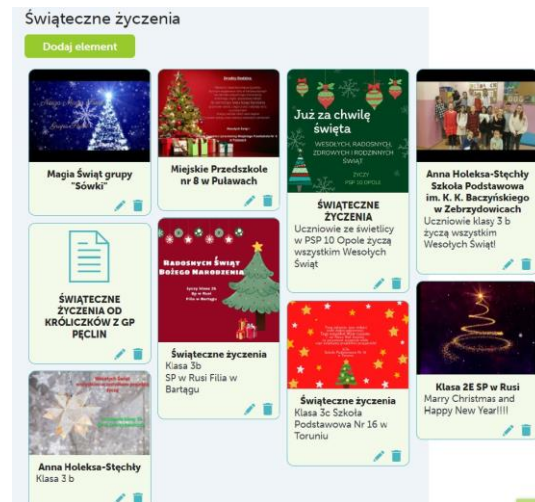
Świąteczne życzenia

Dodaj element

Magia Świąt grupy "Sówki"

Miejskie Przedszkole nr 8 w Puławach

Już za chwilę święta

WESOŁYCH, RADOSNYCH, ZDROWYCH I RODZINNYCH ŚWIĄT

ŻYCZY PSP 10 OPOLE

ŚWIĄTECZNE ŻYCZENIA

Uczniowie ze świetlicy w PSP 10 Opole życzą wszystkim Wesołych Świąt

Anna Holeksa-Stęchły Szkoła Podstawowa im. K. K. Baczyńskiego w Zebrzydowicach

Uczniowie klasy 3 b życzą wszystkim Wesołych Świąt!

ŚWIĄTECZNE ŻYCZENIA OD KRÓLICZKÓW Z GP PĘCLIN

Radosnych Świąt Bożego Narodzenia

Świąteczne życzenia

Klasa 3b SP w Rusi Filia w Bartągu

Świąteczne życzenia

Klasa 3c Szkoła Podstawowa Nr 16 w Toruniu

Klasa 2E SP w Rusi

Merry Christmas and Happy New Year!!!!

Anna Holeksa-Stęchły

Klasa 3 b